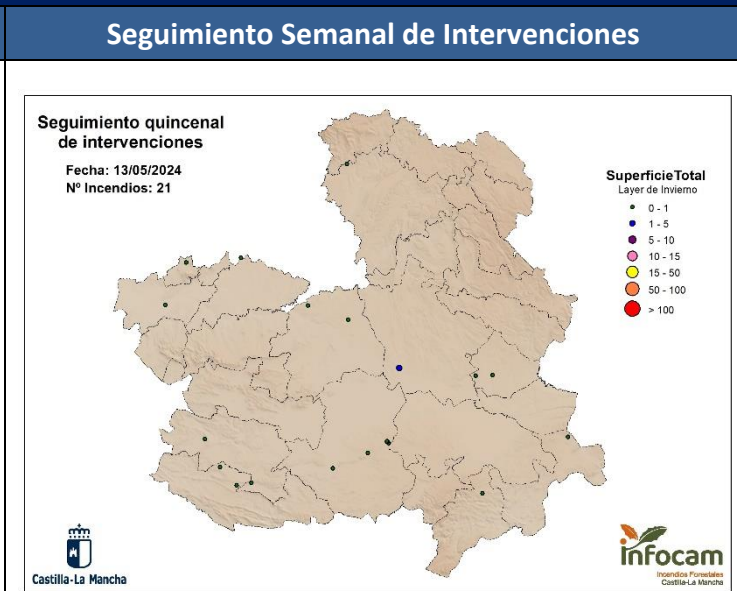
Seguimiento Semanal de Intervenciones

Seguimiento quincenal de intervenciones

Fecha: 13/05/2024
Nº Incendios: 21

SuperficieTotal
Layer de Invierno
0 - 1
1 - 5
5 - 10
10 - 15
15 - 50
50 - 100
> 100

Castilla-La Mancha

infocam
Incendios Forestales
Castilla-La Mancha